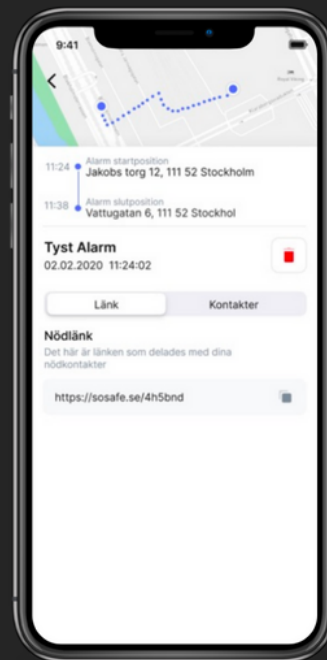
9:41

11:24 Alarm startposition
Jakobs torg 12, 111 52 Stockholm

11:38 Alarm slutposition
Vattugatan 6, 111 52 Stockhol

Tyst Alarm
02.02.2020 11:24:02

Länk
Kontakter

Nödlänk
Det här är länken som delades med dina nödkontakter

https://sosafe.se/4h5bnd